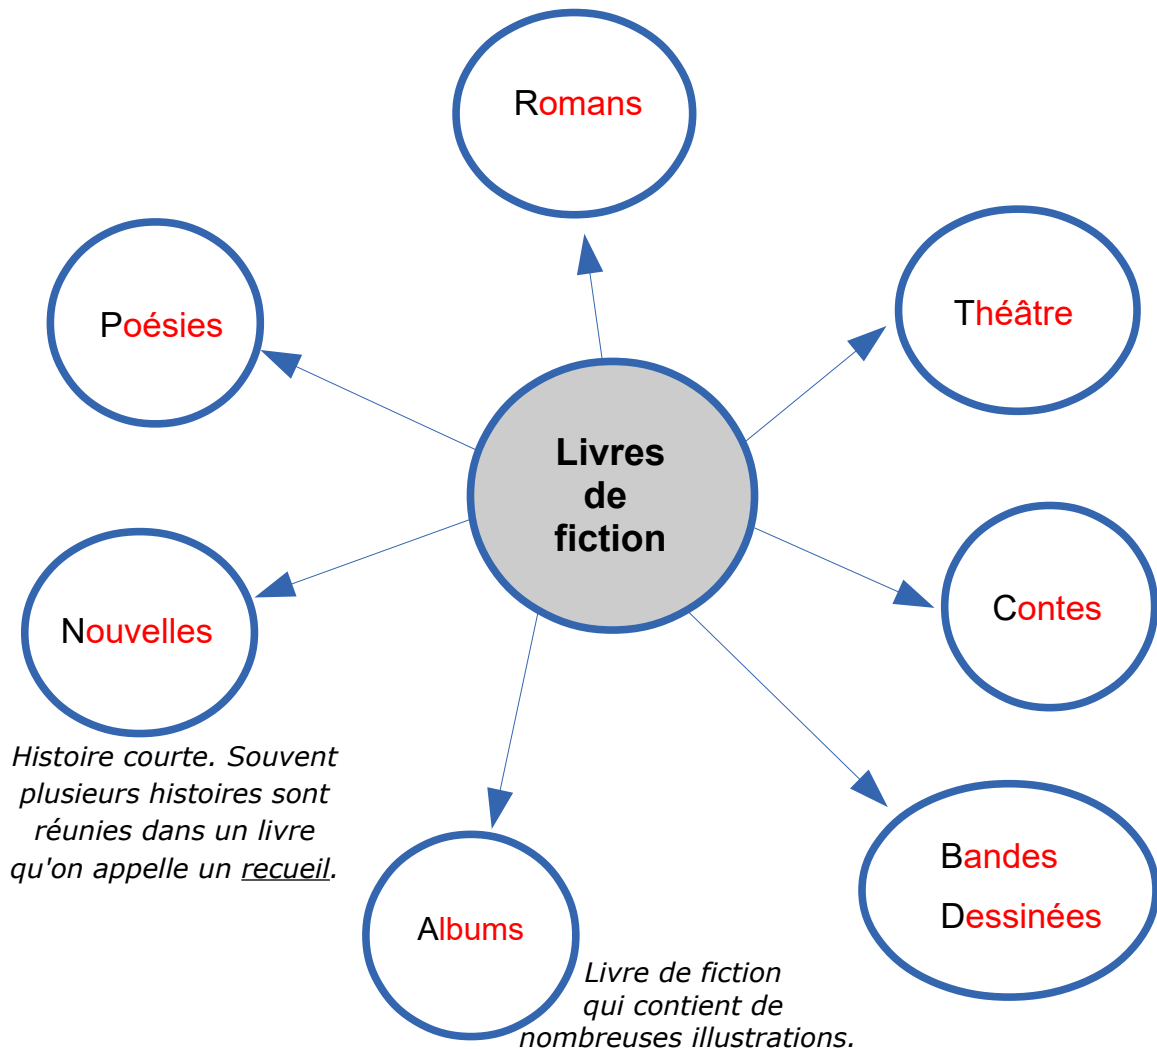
Romans

Poésies

Théâtre

Livres de fiction

Nouvelles

Contes

Histoire courte. Souvent plusieurs histoires sont réunies dans un livre qu'on appelle un recueil.

Albums

Bandes Dessinées

Livre de fiction qui contient de nombreuses illustrations.